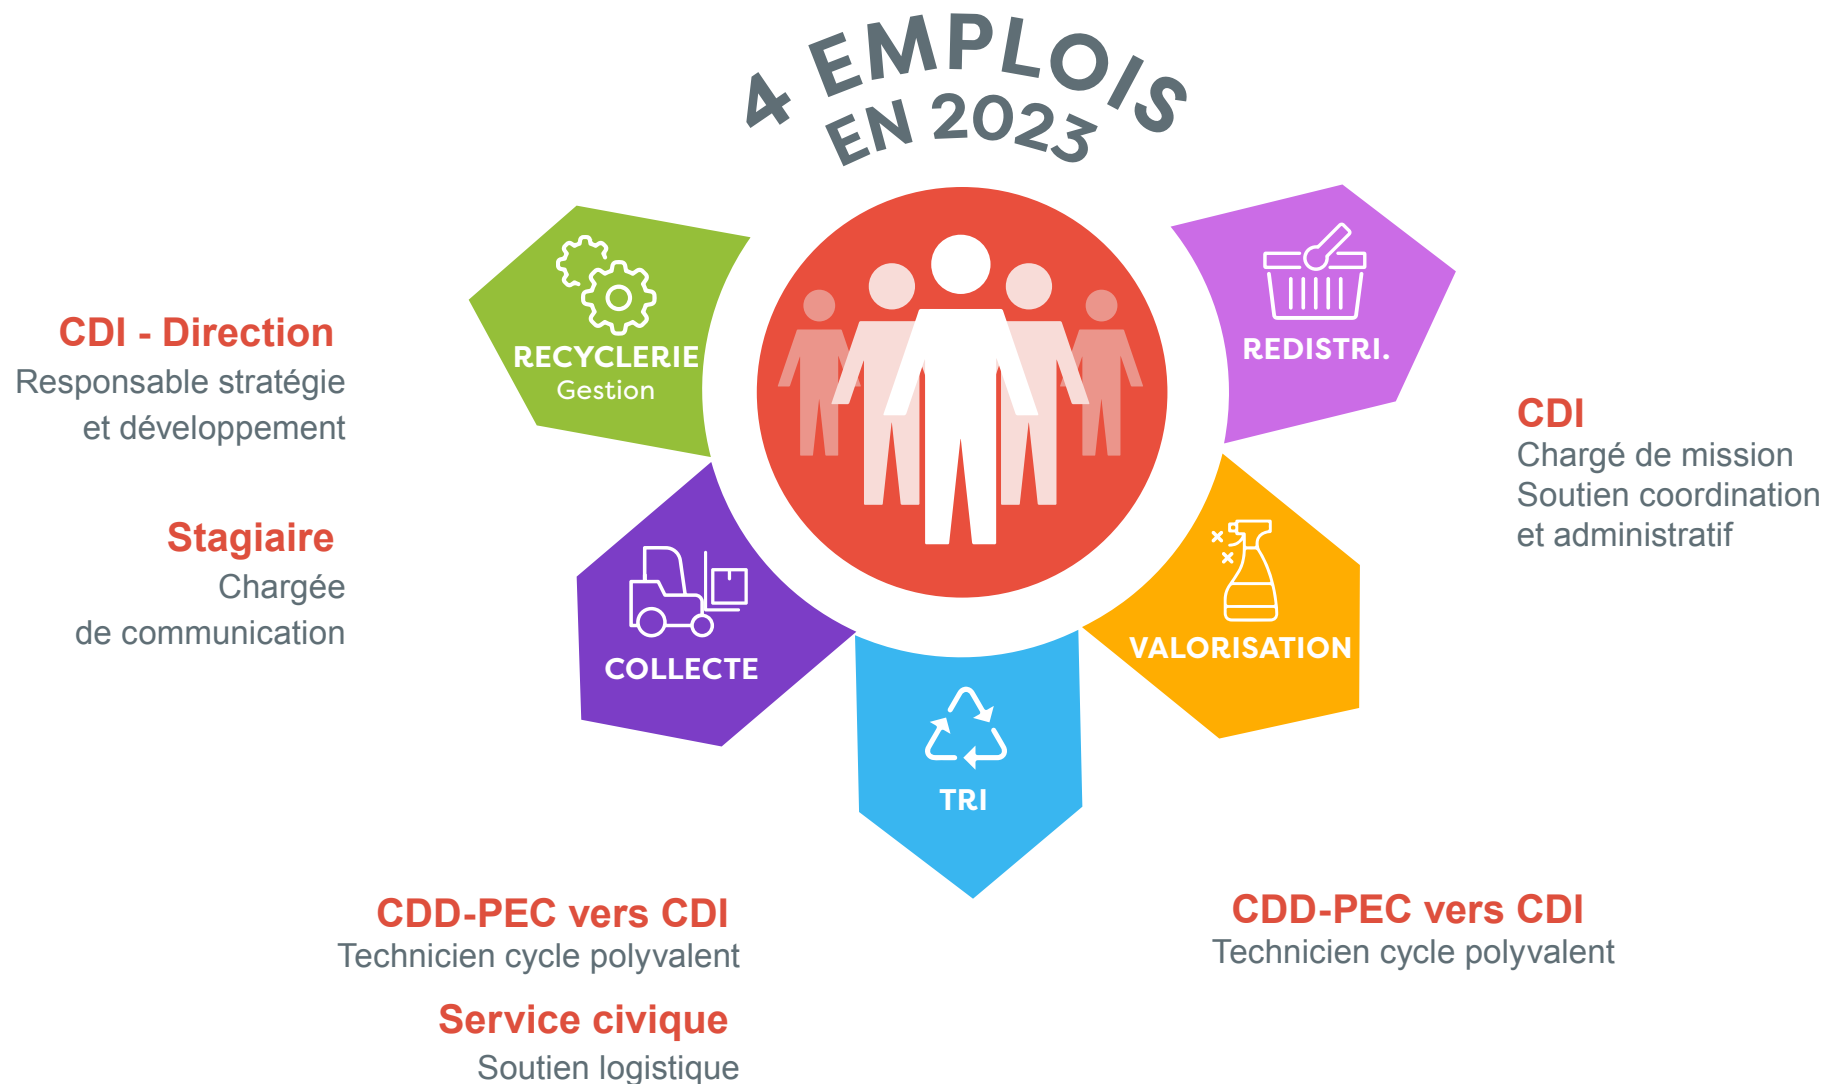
4 EMPLOIS EN 2023

CDI - Direction
Responsable stratégie et développement

RECYCLERIE
Gestion

REDISTRI.

CDI
Chargé de mission
Soutien coordination et administratif

Stagiaire
Chargée de communication

COLLECTE

VALORISATION

TRI

CDD-PEC vers CDI
Technicien cycle polyvalent

Service civique
Soutien logistique

CDD-PEC vers CDI
Technicien cycle polyvalent